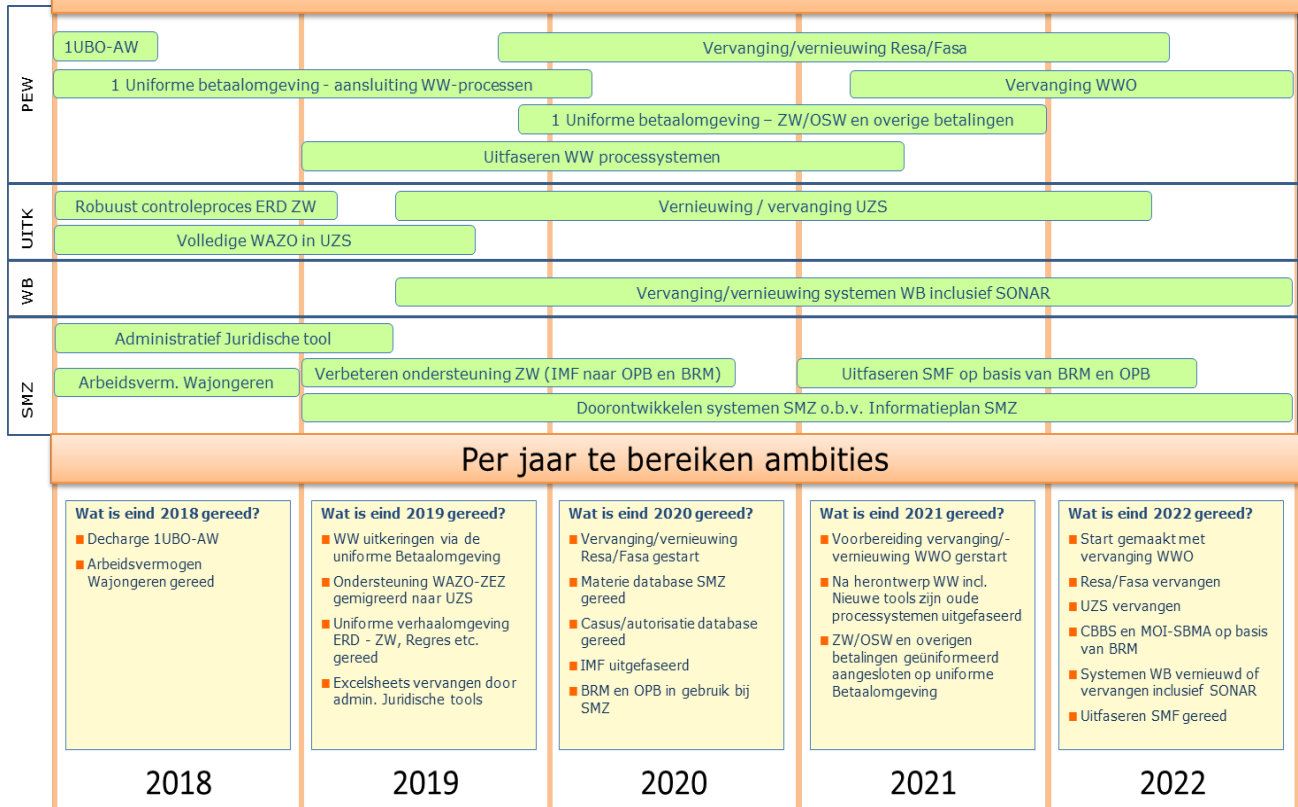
PEW

1UBO-AW

Vervanging/vernieuwing Resa/Fasa

1 Uniforme betaalomgeving - aansluiting WW-processen

Vervanging WWO

1 Uniforme betaalomgeving – ZW/OSW en overige betalingen

Uitfaseren WW processystemen

UITK

Robuust controleproces ERD ZW

Vernieuwing / vervanging UZS

Volledige WAZO in UZS

WB

Vervanging/vernieuwing systemen WB inclusief SONAR

SMZ

Administratief Juridische tool

Arbeidsverm. Wajongeren

Verbeteren ondersteuning ZW (IMF naar OPB en BRM)

Uitfaseren SMF op basis van BRM en OPB

Doorontwikkelen systemen SMZ o.b.v. Informatieplan SMZ

Per jaar te bereiken ambities

Wat is eind 2018 gereed?
Decharge 1UBO-AW
Arbeidsvermogen Wajongeren gereed

Wat is eind 2019 gereed?
WW uitkeringen via de uniforme Betaalomgeving
Ondersteuning WAZO-ZEZ gemigreerd naar UZS
Uniforme verhaalomgeving ERD - ZW, Regres etc. gereed
Excelsheets vervangen door admin. Juridische tools

Wat is eind 2020 gereed?
Vervanging/vernieuwing Resa/Fasa gestart
Materie database SMZ gereed
Casus/autorisatie database gereed
IMF uitgefaseerd
BRM en OPB in gebruik bij SMZ

Wat is eind 2021 gereed?
Voorbereiding vervanging/-vernieuwing WWO gerstart
Na herontwerp WW incl. Nieuwe tools zijn oude processystemen uitgefaseerd
ZW/OSW en overigen betalingen geüniformeerd aangesloten op uniforme Betaalomgeving

Wat is eind 2022 gereed?
Start gemaakt met vervanging WWO
Resa/Fasa vervangen
UZS vervangen
CBBS en MOI-SBMA op basis van BRM
Systemen WB vernieuwd of vervangen inclusief SONAR
Uitfaseren SMF gereed

2018

2019

2020

2021

2022